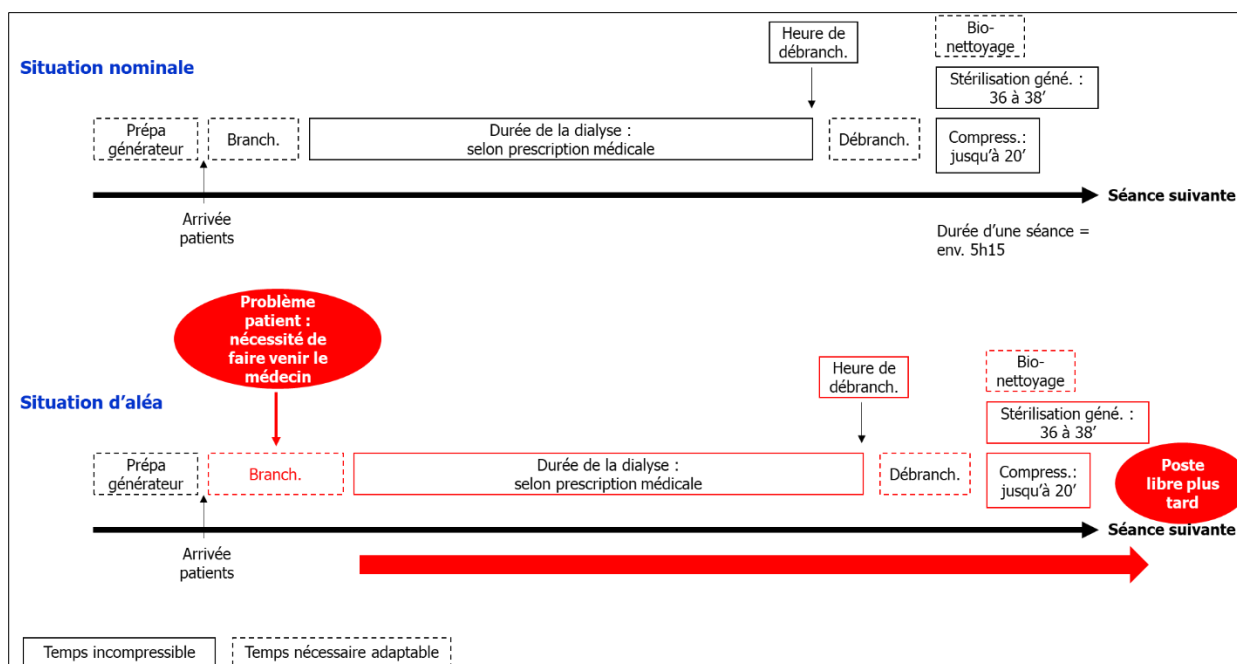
Situation nominale

Heure de débranch.

Bio-nettoyage

Stérilisation géné. : 36 à 38’

Prépa générateur

Branch.

Durée de la dialyse : selon prescription médicale

Débranch.

Compress.: jusqu’à 20’

Séance suivante

Arrivée patients

Durée d’une séance = env. 5h15

Problème patient : nécessité de faire venir le médecin

Situation d’aléa

Heure de débranch.

Bio-nettoyage

Stérilisation géné. : 36 à 38’

Prépa générateur

Branch.

Durée de la dialyse : selon prescription médicale

Débranch.

Compress.: jusqu’à 20’

Poste libre plus tard

Séance suivante

Arrivée patients

Temps incompressible

Temps nécessaire adaptable